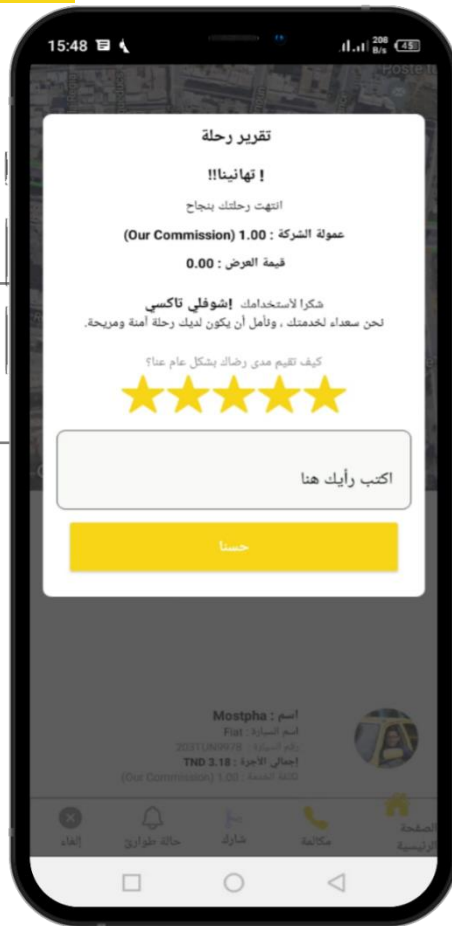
15:48

206 B/s 45

Poste

تقرير رحلة

! تهانينا!!

انتهت رحلتك بنجاح

عمولة الشركة : 1.00 (Our Commission)

قيمة العرض : 0.00

شكرا لاستخدامك إشوفلي تاكسي
نحن سعداء لخدمتك ، ونأمل أن يكون لديك رحلة آمنة ومريحة.

كيف تقيم مدى رضاك بشكل عام عنا؟

اكتب رأيك هنا

حسنا

اسم : Mostpha
اسم السيارة : Fiat
رقم السيارة : 203TUN9978
إجمالي الأجرة : TND 3.18
(Our Commission) 1.00 : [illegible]

إلغاء
حالة طوارئ
شارك
مكالمة
الصفحة الرئيسية